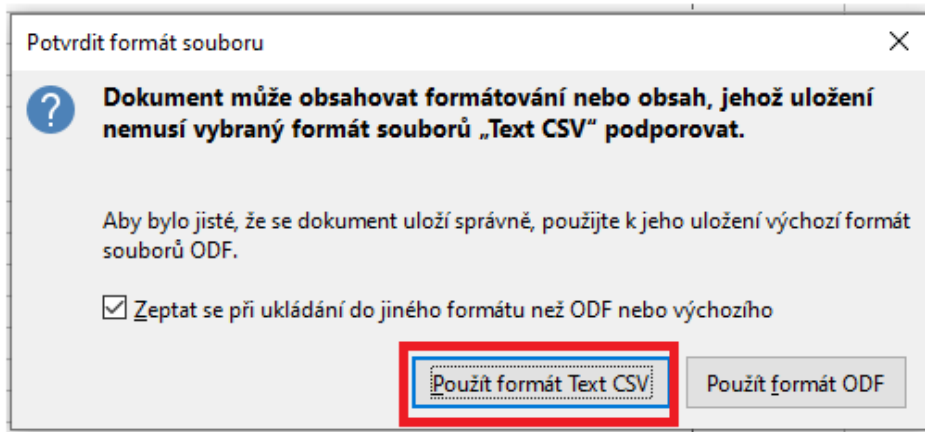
Potvrdit formát souboru

Dokument může obsahovat formátování nebo obsah, jehož uložení nemusí vybraný formát souborů „Text CSV“ podporovat.

Aby bylo jisté, že se dokument uloží správně, použijte k jeho uložení výchozí formát souborů ODF.

Zeptat se při ukládání do jiného formátu než ODF nebo výchozího

Použít formát Text CSV

Použít formát ODF